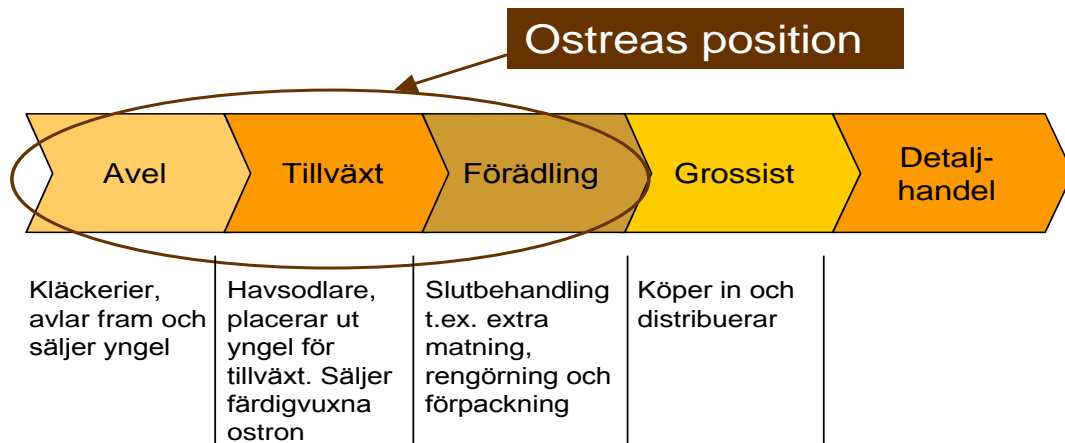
Ostreas position

Avel

Tillväxt

Förädling

Grossist

Detalj-handel

Kläckerier, avlar fram och säljer yngel

Havsodlare, placerar ut yngel för tillväxt. Säljer färdigvuxna ostron

Slutbehandling t.ex. extra matning, rengörning och förpackning

Köper in och distribuerar